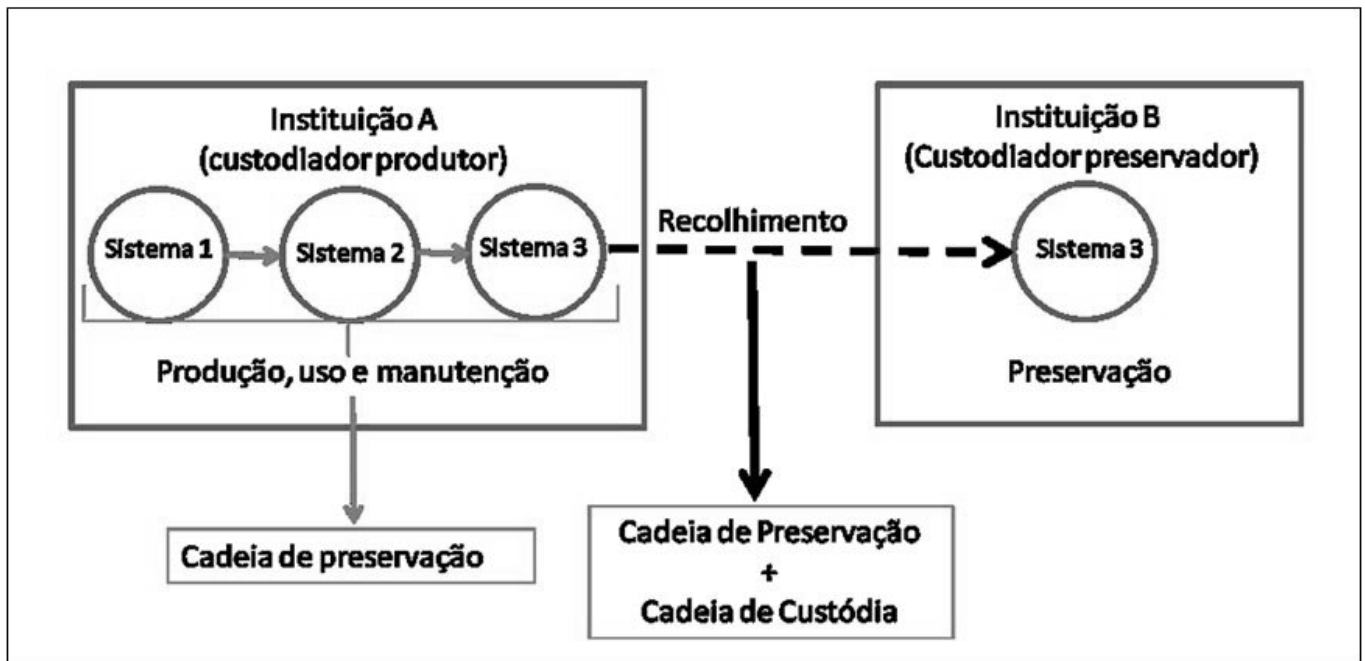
Instituição A
(custodiador produtor)

Sistema 1

Sistema 2

Sistema 3

Produção, uso e manutenção

Recolhimento

Instituição B
(Custodiador preservador)

Sistema 3

Preservação

Cadeia de preservação

Cadeia de Preservação
+
Cadeia de Custódia